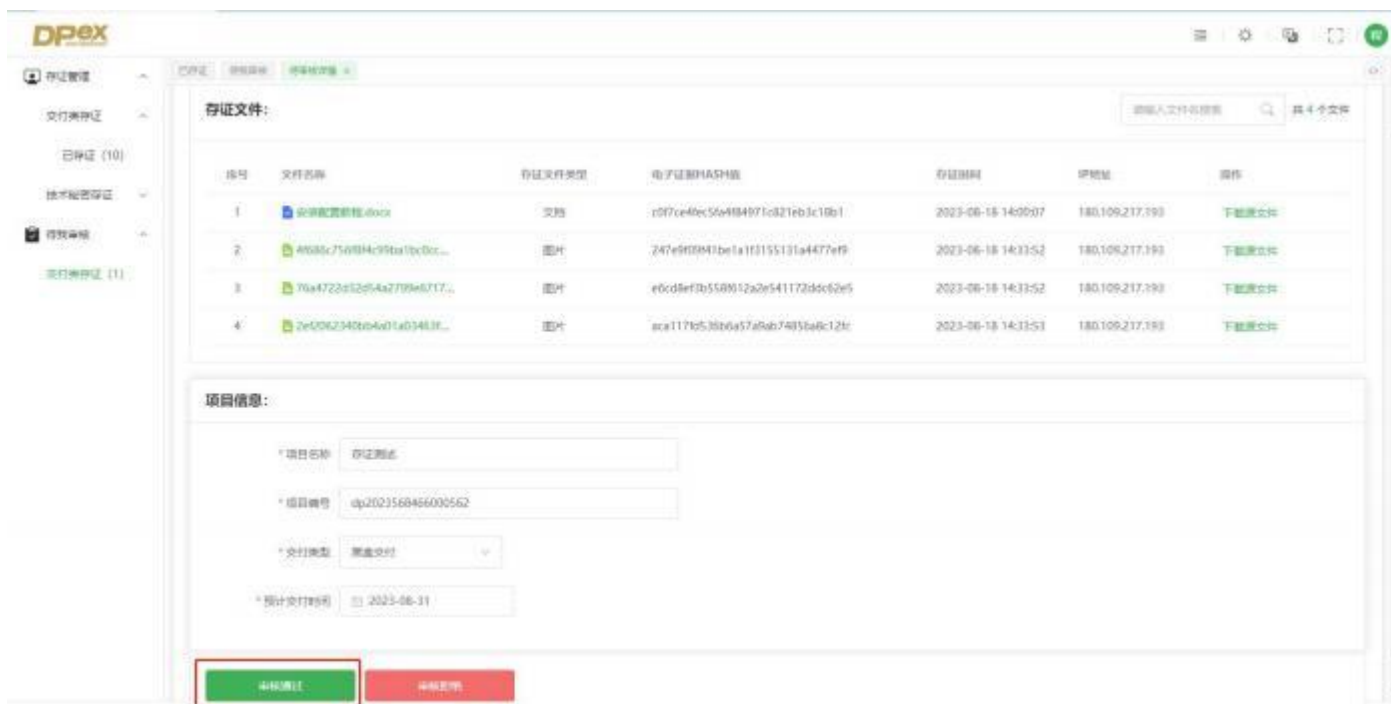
DPex

存证管理
交付物存证
已存证 (10)
技术秘密存证
存证审核
交付物存证 (1)

已存证 存证详情 存证审核 ×

存证文件:

请输入文件名搜索 共 4 个文件

| 序号 | 文件名称 | 存证文件类型 | 电子证据HASH值 | 存证时间 | IP地址 | 操作 |
|---|---|---|---|---|---|---|
| 1 | 安装配置教程.docx | 文档 | c0f7ce4fec56a4f84971c821eb3c18b1 | 2023-08-18 14:00:07 | 180.109.217.193 | 下载原文件 |
| 2 | 4f686c75d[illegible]... | 图片 | 247e9f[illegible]1be1a1f3155131a4477ef9 | 2023-08-18 14:33:52 | 180.109.217.193 | 下载原文件 |
| 3 | 76a4722d52d54a2799e6717... | 图片 | e6cd8ef3b5580612a2e541172ddc62e5 | 2023-08-18 14:33:52 | 180.109.217.193 | 下载原文件 |
| 4 | 2e0062340bb4a01a03483f... | 图片 | aca117fd538b6a57a8ab7485ba8c12fc | 2023-08-18 14:33:53 | 180.109.217.193 | 下载原文件 |

项目信息:

* 项目名称 存证测试
* 项目编号 dp2023568466000562
* 交付类型 黑盒交付
* 预计交付时间 2023-08-31

审核通过 审核驳回